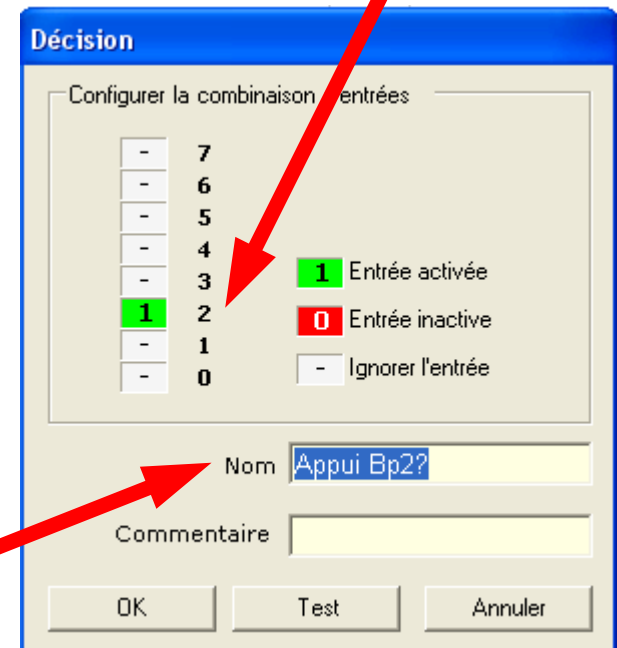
Décision

Configurer la combinaison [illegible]entrées

| | |
|---|---|
| - | 7 |
| - | 6 |
| - | 5 |
| - | 4 |
| - | 3 |
| 1 | 2 |
| - | 1 |
| - | 0 |

1 Entrée activée
0 Entrée inactive
- Ignorer l'entrée

Nom Appui Bp2?

Commentaire

OK Test Annuler